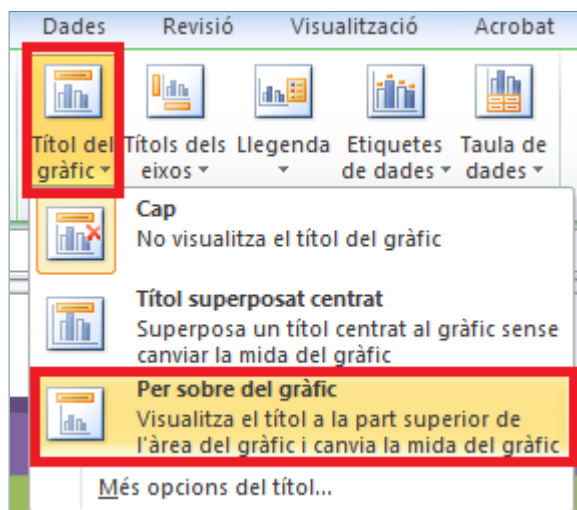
Dades Revisió Visualització Acrobat

Títol del gràfic

Títols dels eixos

Llegenda

Etiquetes de dades

Taula de dades

Cap
No visualitza el títol del gràfic

Títol superposat centrat
Superposa un títol centrat al gràfic sense canviar la mida del gràfic

Per sobre del gràfic
Visualitza el títol a la part superior de l'àrea del gràfic i canvia la mida del gràfic

Més opcions del títol...